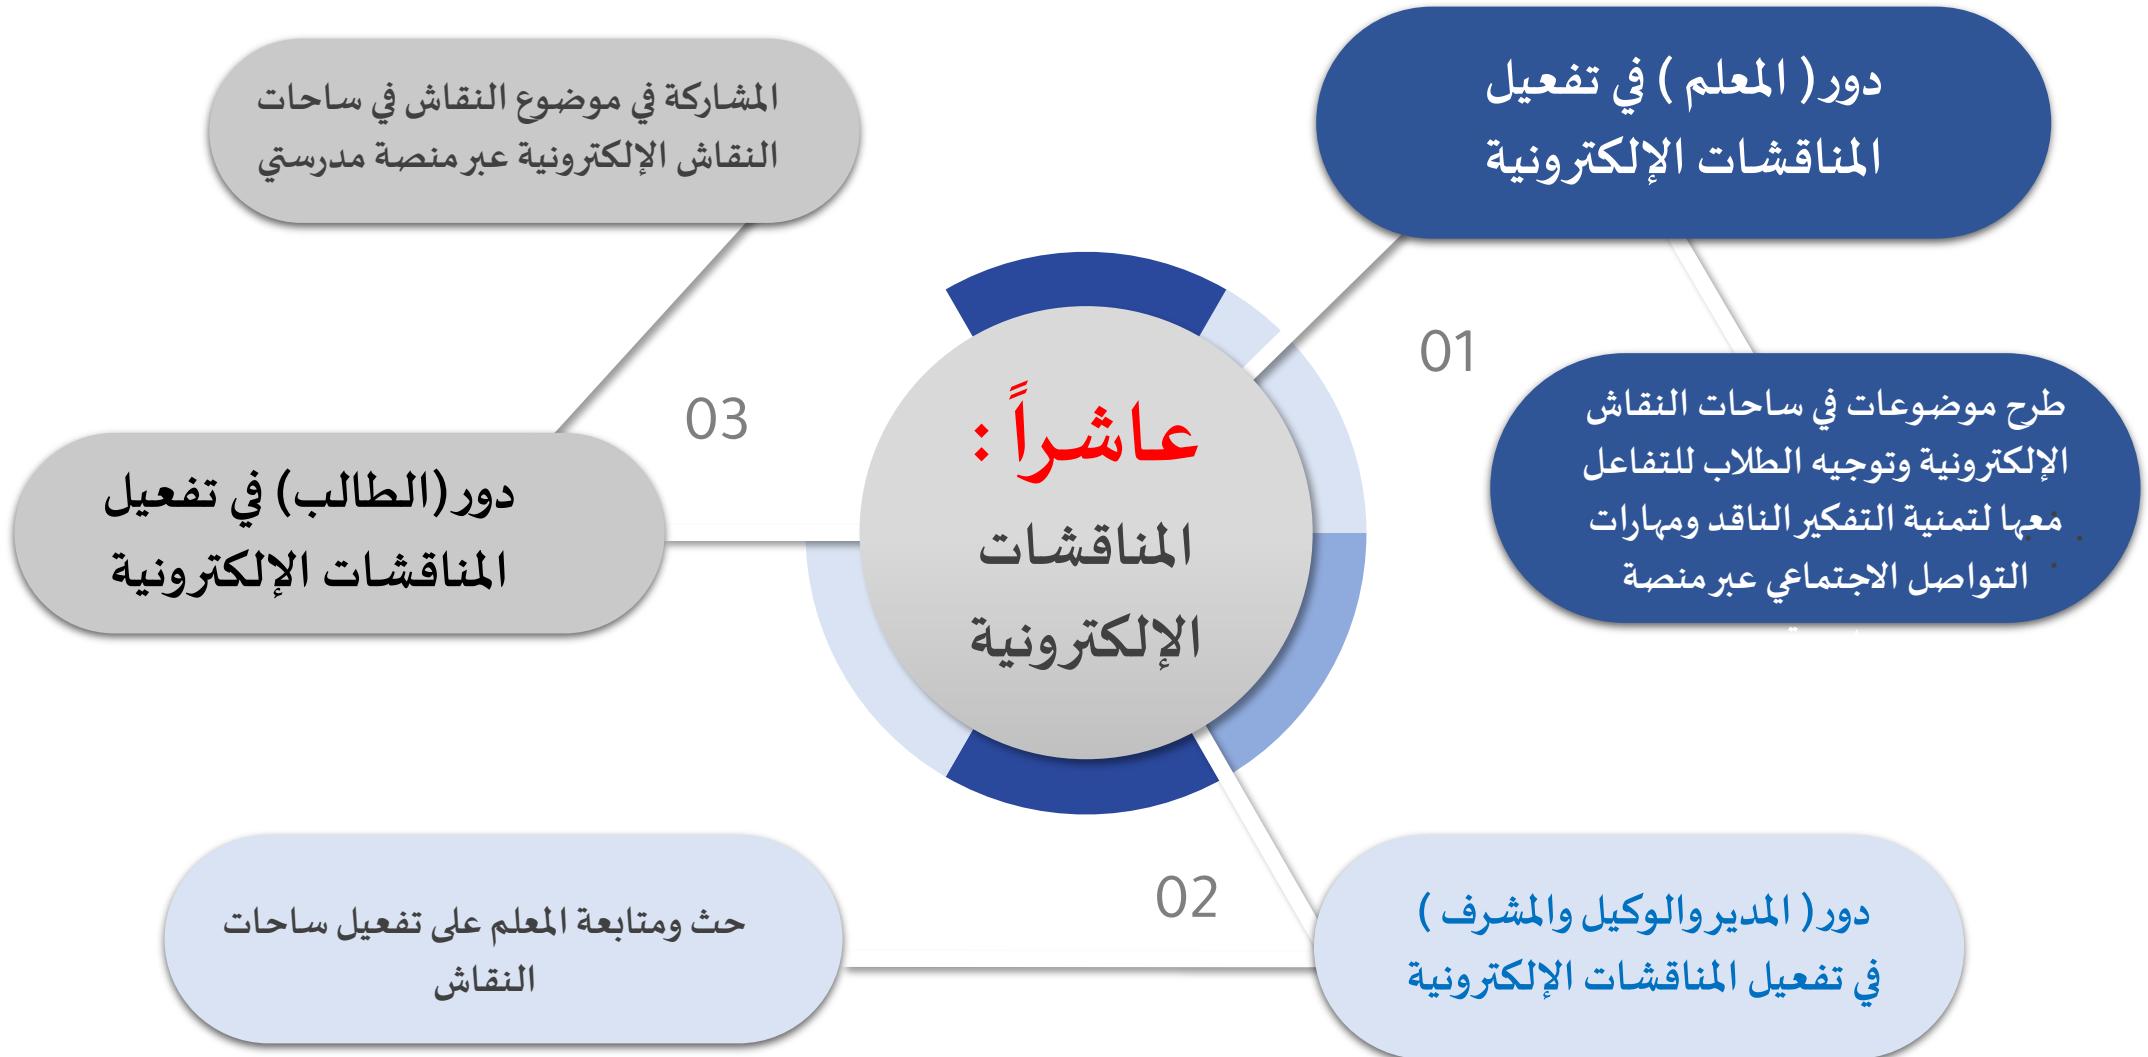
دور ( المعلم ) في تفعيل المناقشات الإلكترونية

01

طرح موضوعات في ساحات النقاش الإلكترونية وتوجيه الطلاب للتفاعل معها لتنمية التفكير الناقد ومهارات التواصل الاجتماعي عبر منصة

المشاركة في موضوع النقاش في ساحات النقاش الإلكترونية عبر منصة مدرستي

03

دور (الطالب) في تفعيل المناقشات الإلكترونية

عاشراً :
المناقشات الإلكترونية

02

دور ( المدير والوكيل والمشرف ) في تفعيل المناقشات الإلكترونية

حث ومتابعة المعلم على تفعيل ساحات النقاش